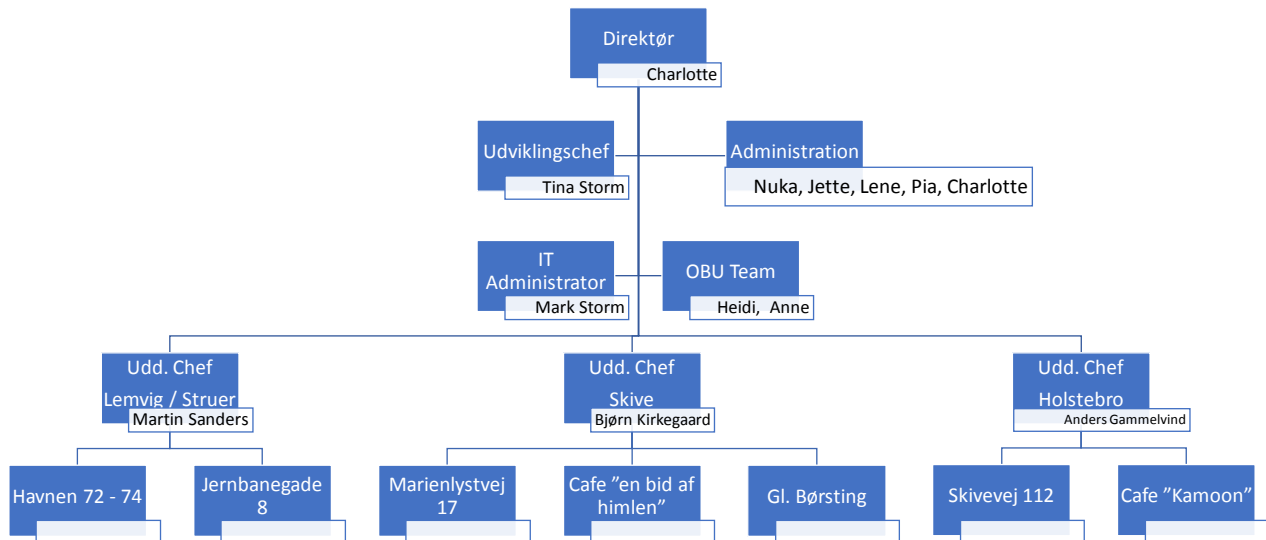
Direktør
Charlotte

Udviklingschef
Tina Storm

Administration
Nuka, Jette, Lene, Pia, Charlotte

IT Administrator
Mark Storm

OBU Team
Heidi, Anne

Udd. Chef Lemvig / Struer
Martin Sanders

Udd. Chef Skive
Bjørn Kirkegaard

Udd. Chef Holstebro
Anders Gammelvind

Havnen 72 - 74

Jernbanegade 8

Marienlystvej 17

Cafe ”en bid af himlen”

Gl. Børsting

Skivevej 112

Cafe ”Kamoon”